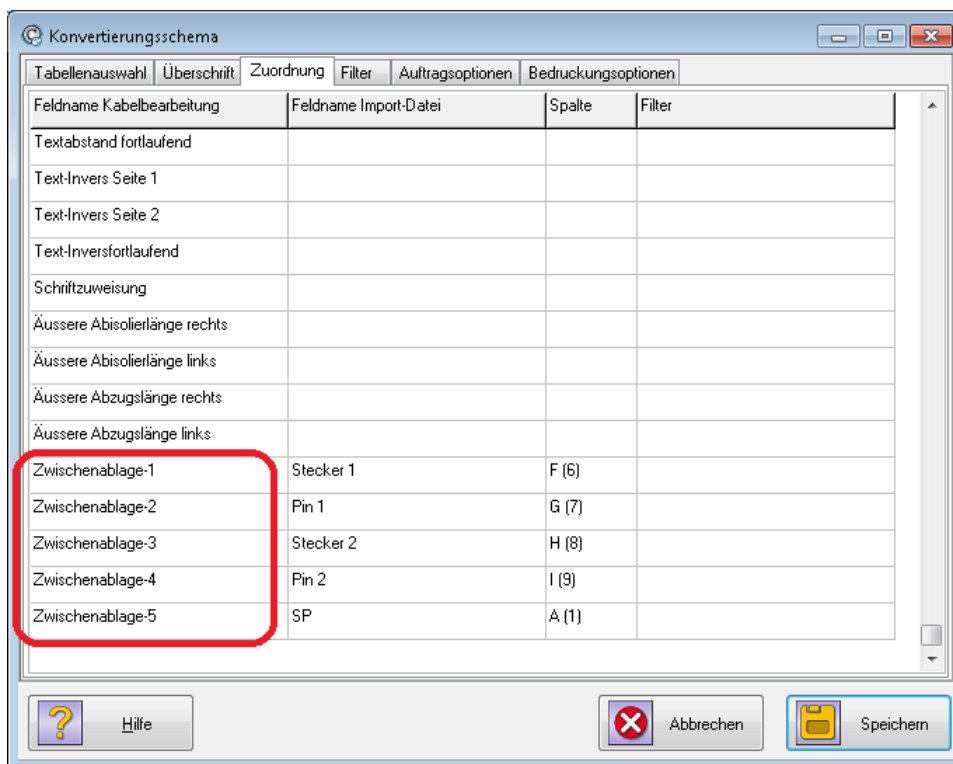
Konvertierungsschema

Tabellenauswahl | Überschrift | Zuordnung | Filter | Auftragsoptionen | Bedruckungsoptionen

| Feldname Kabelbearbeitung | Feldname Import-Datei | Spalte | Filter |
|---|---|---|---|
| Textabstand fortlaufend | | | |
| Text-Invers Seite 1 | | | |
| Text-Invers Seite 2 | | | |
| Text-Inversfortlaufend | | | |
| Schriftzuweisung | | | |
| Äussere Abisolierlänge rechts | | | |
| Äussere Abisolierlänge links | | | |
| Äussere Abzugslänge rechts | | | |
| Äussere Abzugslänge links | | | |
| Zwischenablage-1 | Stecker 1 | F (6) | |
| Zwischenablage-2 | Pin 1 | G (7) | |
| Zwischenablage-3 | Stecker 2 | H (8) | |
| Zwischenablage-4 | Pin 2 | I (9) | |
| Zwischenablage-5 | SP | A (1) | |

Hilfe
Abbrechen
Speichern